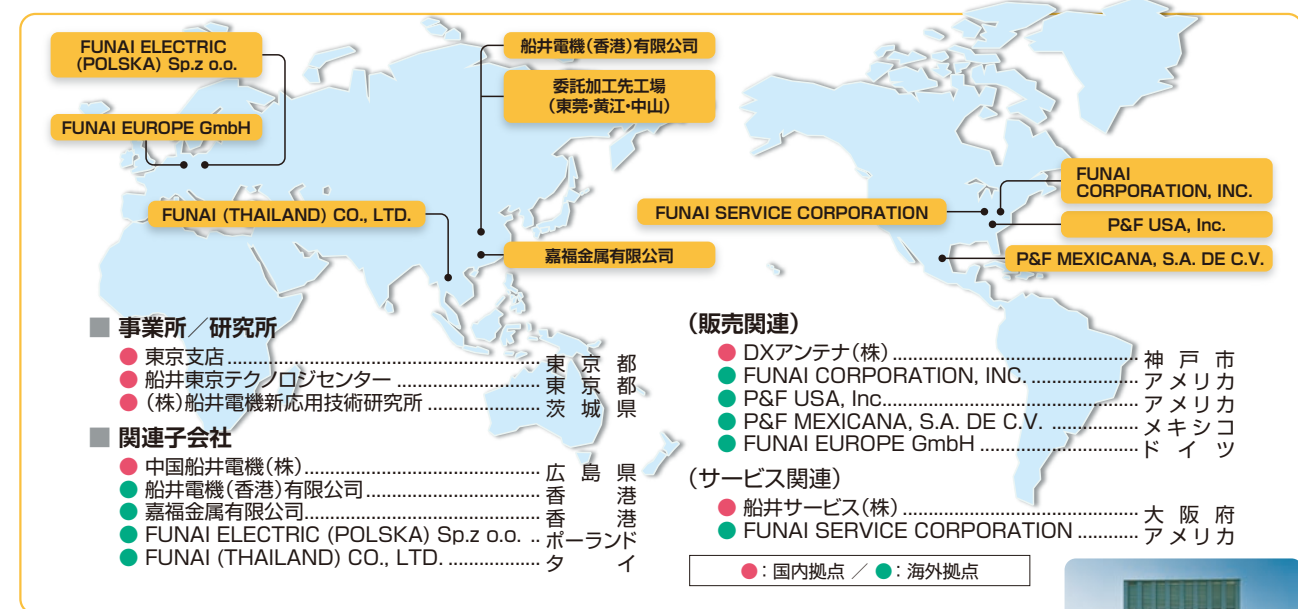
FUNAI ELECTRIC (POLSKA) Sp.z o.o.

FUNAI EUROPE GmbH

船井電機(香港)有限公司

委託加工先工場 (東莞・黄江・中山)

FUNAI (THAILAND) CO., LTD.

嘉福金属有限公司

FUNAI SERVICE CORPORATION

FUNAI CORPORATION, INC.

P&F USA, Inc.

P&F MEXICANA, S.A. DE C.V.

■ 事業所／研究所
● 東京支店 ........................ 東京都
● 船井東京テクノロジセンター ........................ 東京都
● (株)船井電機新応用技術研究所 ........................ 茨城県

■ 関連子会社
● 中国船井電機(株) ........................ 広島県
● 船井電機(香港)有限公司 ........................ 香港
● 嘉福金属有限公司 ........................ 香港
● FUNAI ELECTRIC (POLSKA) Sp.z o.o. .. ポーランド
● FUNAI (THAILAND) CO., LTD. ........................ タイ

(販売関連)
● DXアンテナ(株) ........................ 神戸市
● FUNAI CORPORATION, INC. ........................ アメリカ
● P&F USA, Inc. ........................ アメリカ
● P&F MEXICANA, S.A. DE C.V. ........................ メキシコ
● FUNAI EUROPE GmbH ........................ ドイツ

(サービス関連)
● 船井サービス(株) ........................ 大阪府
● FUNAI SERVICE CORPORATION ........................ アメリカ

●: 国内拠点 ／ ●: 海外拠点